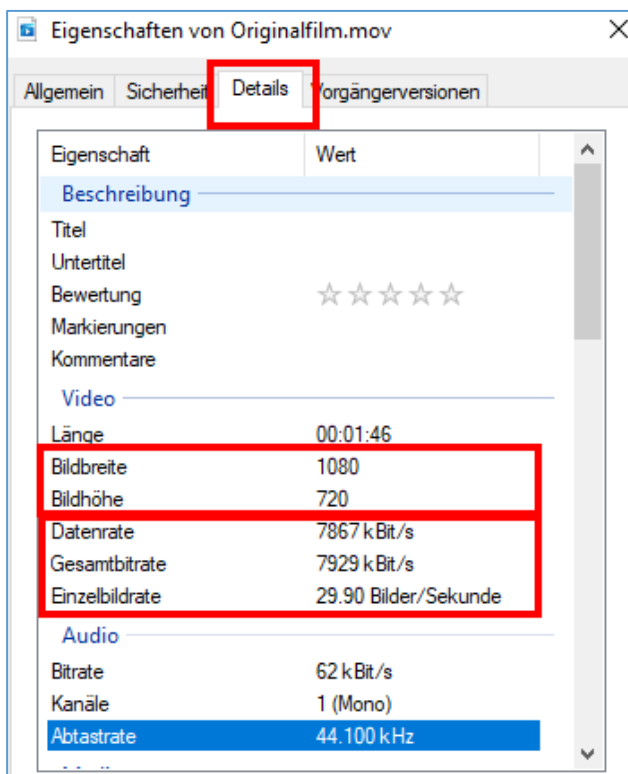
Eigenschaften von Originalfilm.mov

Allgemein | Sicherheit | Details | Vorgängerversionen

| Eigenschaft | Wert |
|---|---|
| **Beschreibung** | |
| Titel | |
| Untertitel | |
| Bewertung | ☆☆☆☆☆ |
| Markierungen | |
| Kommentare | |
| **Video** | |
| Länge | 00:01:46 |
| Bildbreite | 1080 |
| Bildhöhe | 720 |
| Datenrate | 7867 kBit/s |
| Gesamtbitrate | 7929 kBit/s |
| Einzelbildrate | 29.90 Bilder/Sekunde |
| **Audio** | |
| Bitrate | 62 kBit/s |
| Kanäle | 1 (Mono) |
| Abtastrate | 44.100 kHz |